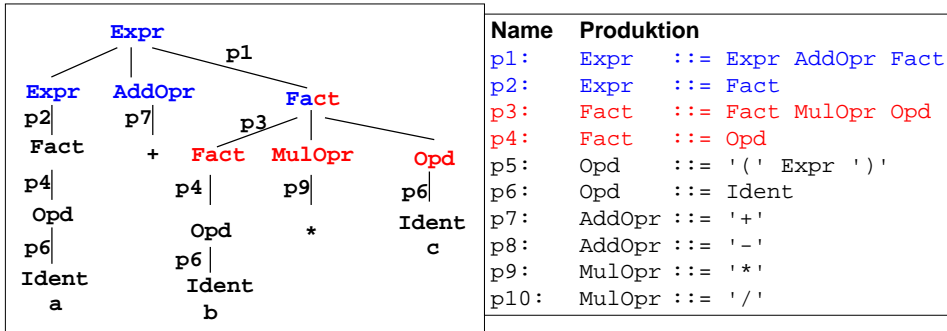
Expr
p1
Expr
AddOpr
Fact
p2
p7
p3
Fact
+
Fact
MulOpr
Opd
p4
p4
p9
p6
Opd
Opd
*
Ident
p6
p6
c
Ident
Ident
a
b

| Name | Produktion |
|---|---|
| p1: | Expr ::= Expr AddOpr Fact |
| p2: | Expr ::= Fact |
| p3: | Fact ::= Fact MulOpr Opd |
| p4: | Fact ::= Opd |
| p5: | Opd ::= '(' Expr ')' |
| p6: | Opd ::= Ident |
| p7: | AddOpr ::= '+' |
| p8: | AddOpr ::= '-' |
| p9: | MulOpr ::= '*' |
| p10: | MulOpr ::= '/' |